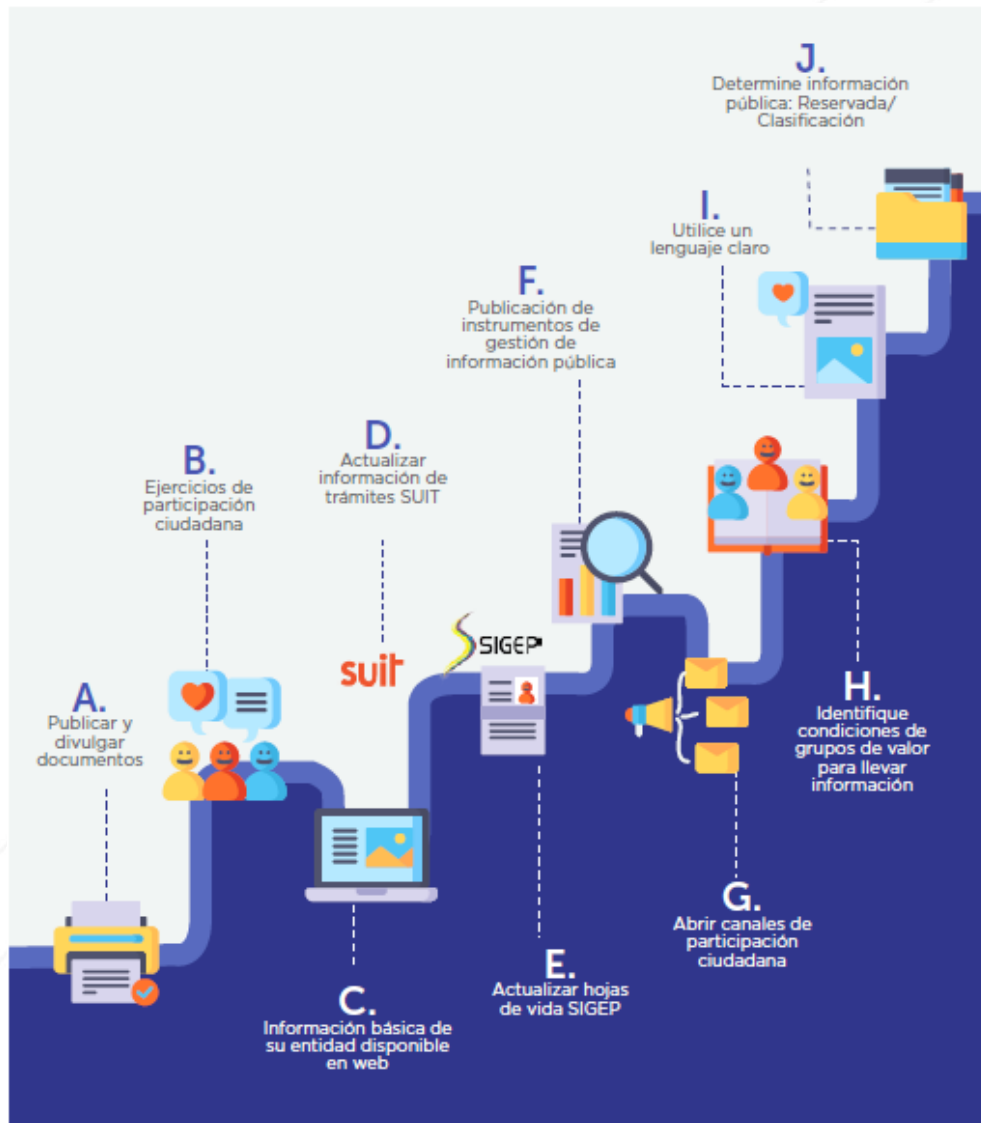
J.
Determine información pública: Reservada/ Clasificación

I.
Utilice un lenguaje claro

F.
Publicación de instrumentos de gestión de información pública

D.
Actualizar información de trámites SUIT

B.
Ejercicios de participación ciudadana

A.
Publicar y divulgar documentos

suit

SIGEP

H.
Identifique condiciones de grupos de valor para llevar información

G.
Abrir canales de participación ciudadana

E.
Actualizar hojas de vida SIGEP

C.
Información básica de su entidad disponible en web